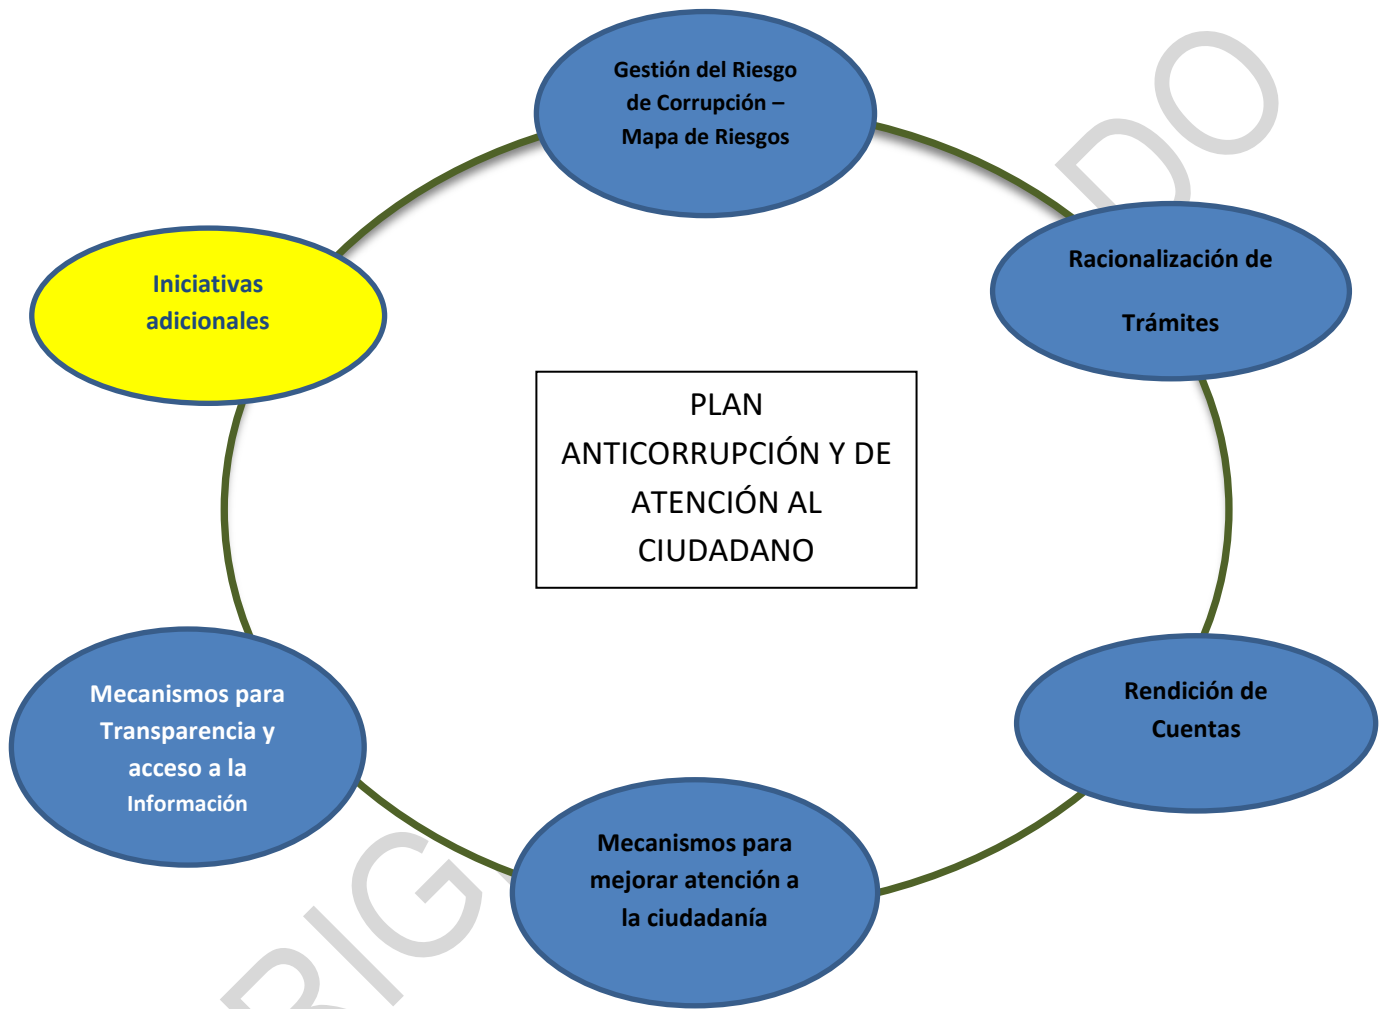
Gestión del Riesgo de Corrupción – Mapa de Riesgos

Racionalización de

Trámites

Iniciativas adicionales

PLAN ANTICORRUPCIÓN Y DE ATENCIÓN AL CIUDADANO

Rendición de Cuentas

Mecanismos para Transparencia y acceso a la Información

Mecanismos para mejorar atención a la ciudadanía

RIG

DO